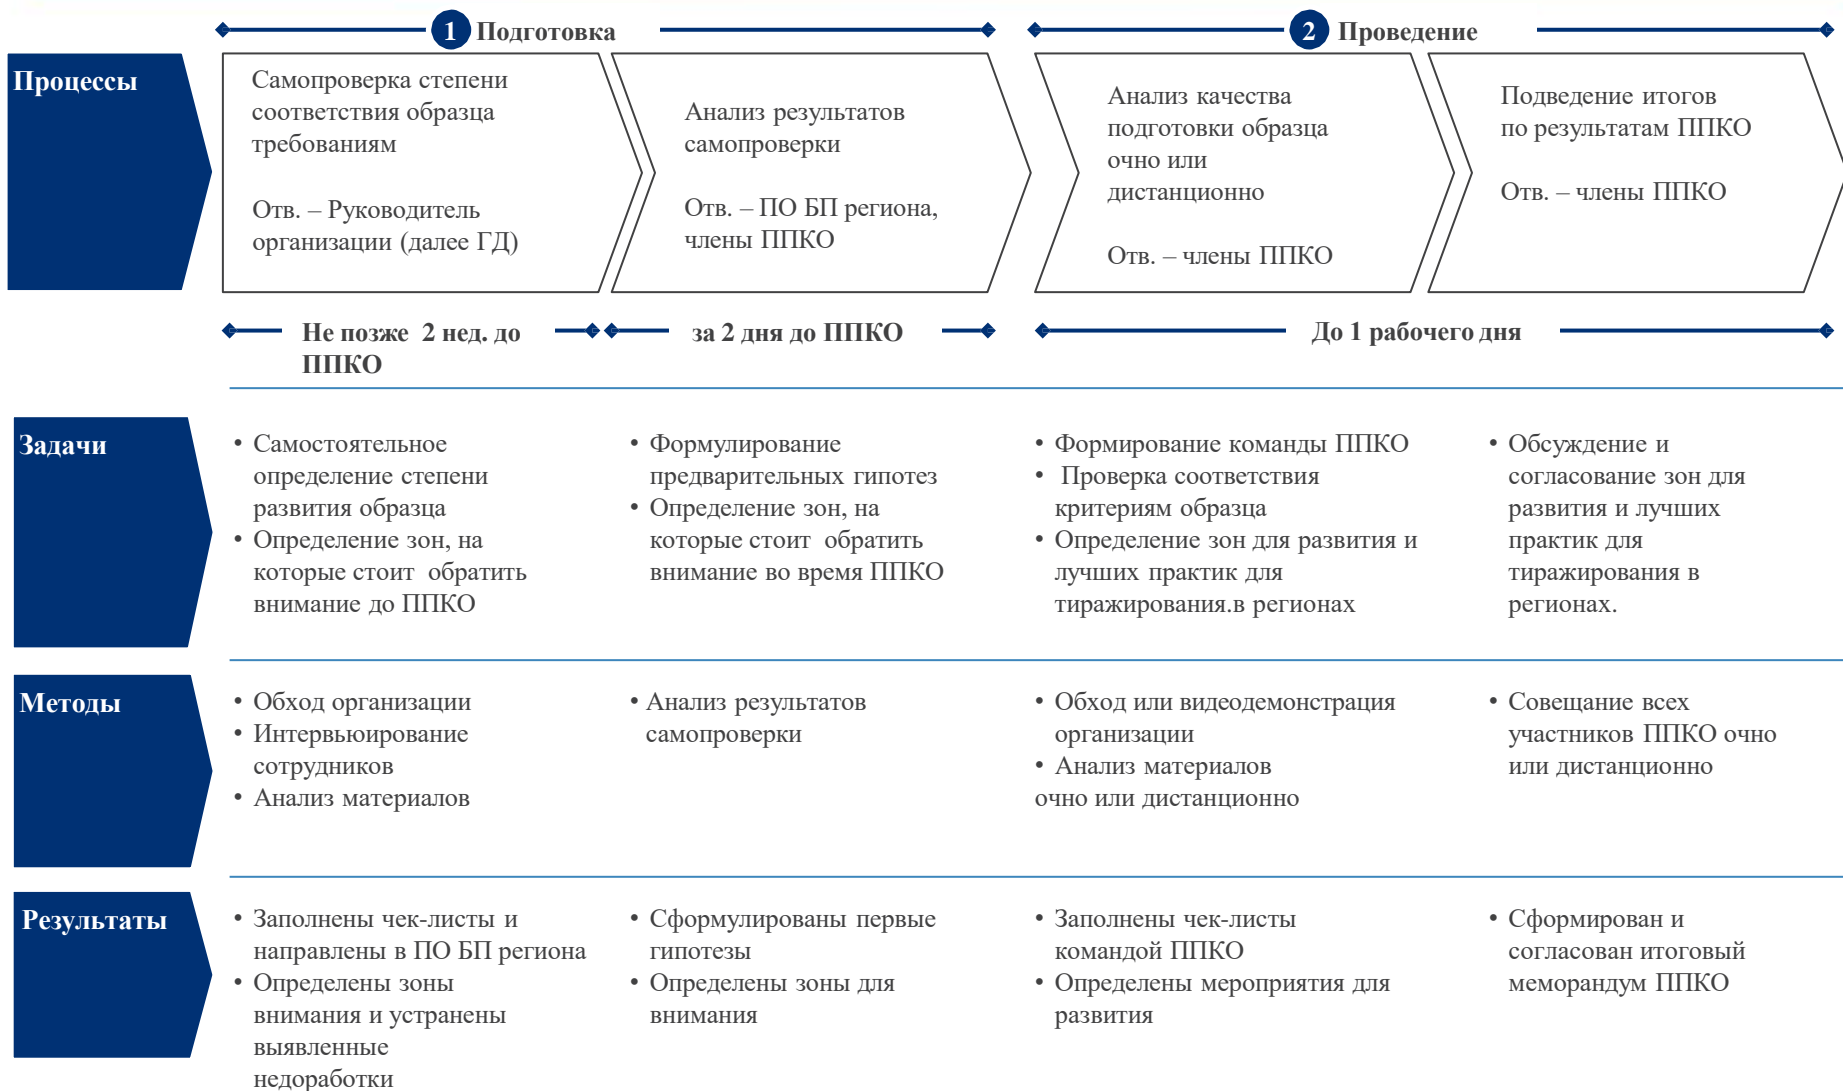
1 Подготовка

2 Проведение

Процессы

Самопроверка степени соответствия образца требованиям

Отв. – Руководитель организации (далее ГД)

Анализ результатов самопроверки

Отв. – ПО БП региона, члены ППКО

Анализ качества подготовки образца очно или дистанционно

Отв. – члены ППКО

Подведение итогов по результатам ППКО

Отв. – члены ППКО

Не позже 2 нед. до ППКО

за 2 дня до ППКО

До 1 рабочего дня

Задачи

• Самостоятельное определение степени развития образца
• Определение зон, на которые стоит обратить внимание до ППКО

• Формулирование предварительных гипотез
• Определение зон, на которые стоит обратить внимание во время ППКО

• Формирование команды ППКО
• Проверка соответствия критериям образца
• Определение зон для развития и лучших практик для тиражирования.в регионах

• Обсуждение и согласование зон для развития и лучших практик для тиражирования в регионах.

Методы

• Обход организации
• Интервьюирование сотрудников
• Анализ материалов

• Анализ результатов самопроверки

• Обход или видеодемонстрация организации
• Анализ материалов
очно или дистанционно

• Совещание всех участников ППКО очно или дистанционно

Результаты

• Заполнены чек-листы и направлены в ПО БП региона
• Определены зоны внимания и устранены выявленные недоработки

• Сформулированы первые гипотезы
• Определены зоны для внимания

• Заполнены чек-листы командой ППКО
• Определены мероприятия для развития

• Сформирован и согласован итоговый меморандум ППКО